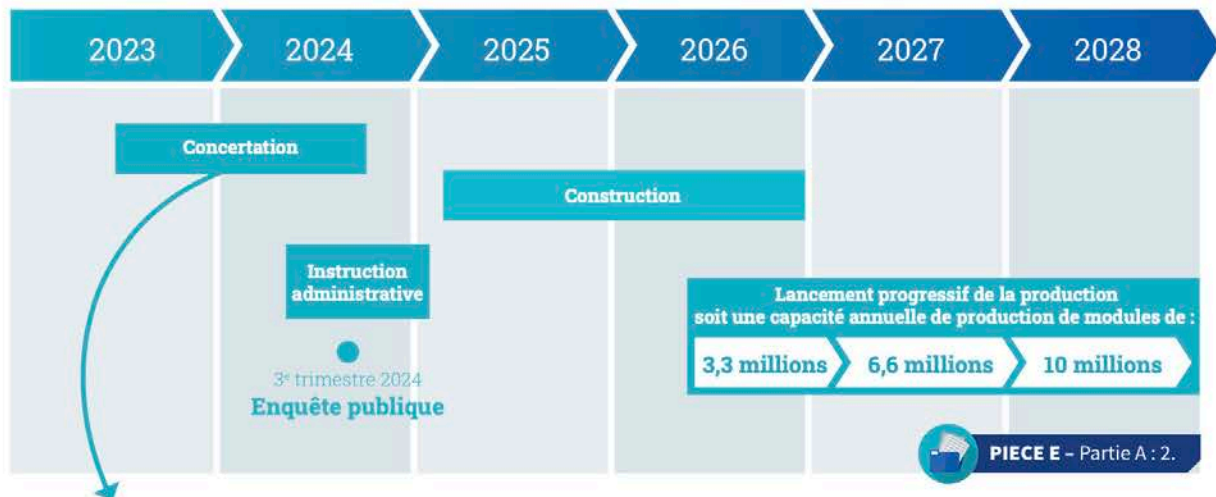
2023 2024 2025 2026 2027 2028

Concertation

Construction

Instruction administrative

3e trimestre 2024
Enquête publique

Lancement progressif de la production soit une capacité annuelle de production de modules de :

3,3 millions
6,6 millions
10 millions

PIECE E – Partie A : 2.